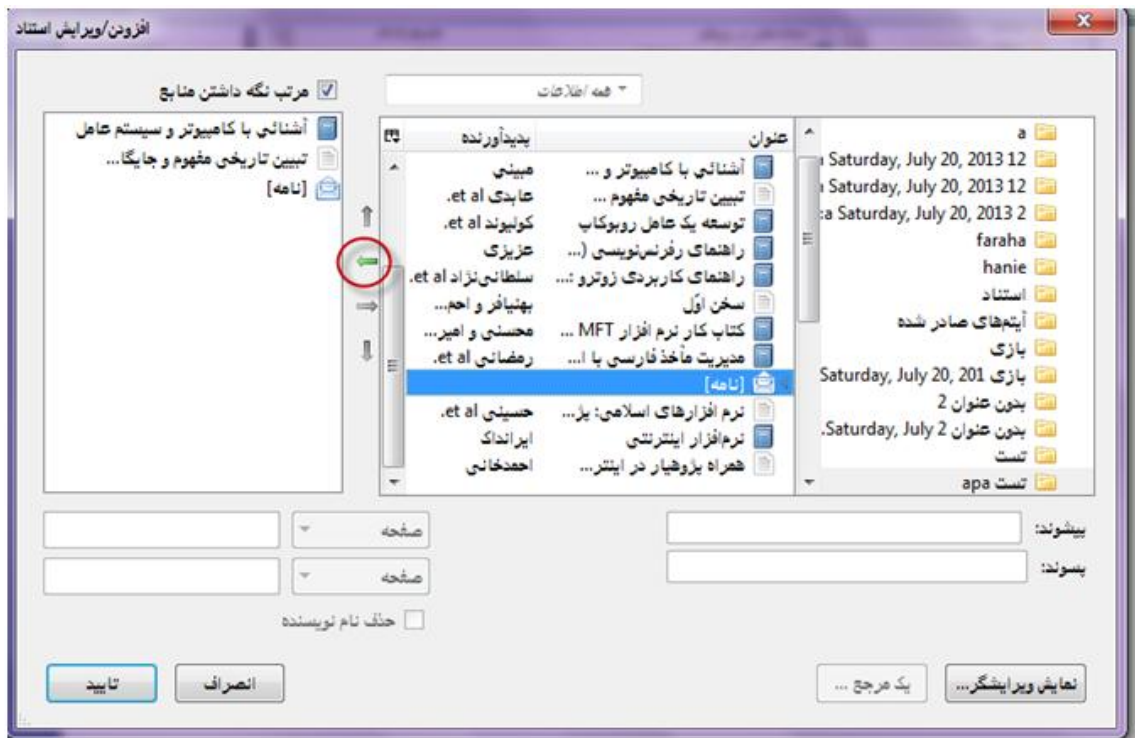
افزودن/ویرایش استناد

همه اطلاعات

مرتب نگه داشتن منابع

a
Saturday, July 20, 2013 12
Saturday, July 20, 2013 12
Saturday, July 20, 2013 2
faraha
hanie
استناد
آیتم‌های صادر شده
بازی
بازی Saturday, July 20, 201
بدون عنوان 2
بدون عنوان 2 Saturday, July
تست
تست apa

| عنوان | پدیدآورنده |
|---|---|
| آشنائی با کامپیوتر و ... | مبینی |
| تبیین تاریخی مفهوم ... | عابدی et al. |
| توسعه یک عامل روبوکاپ | کولیوند et al. |
| راهنمای رفرنس‌نویسی (... | عزیزی |
| راهنمای کاربردی زوترو :... | سلطانی‌نژاد et al. |
| سخن اوّل | بهنیافر و احم... |
| کتاب کار نرم افزار MFT ... | محسنی و امیر... |
| مدیریت مأخذ فارسی با ... | رمضانی et al. |
| [نامه] | |
| نرم افزارهای اسلامی: پژ... | حسینی et al. |
| نرم‌افزار اینترنتی | ایرانداک |
| همراه پژوهیار در اینتر... | احمدخانی |

آشنائی با کامپیوتر و سیستم عامل
تبیین تاریخی مفهوم و جایگا...
[نامه]

پیشوند:
پسوند:

صفحه
صفحه

حذف نام نویسنده

نمایش ویرایشگر...
یک مرجع ...
انصراف
تایید